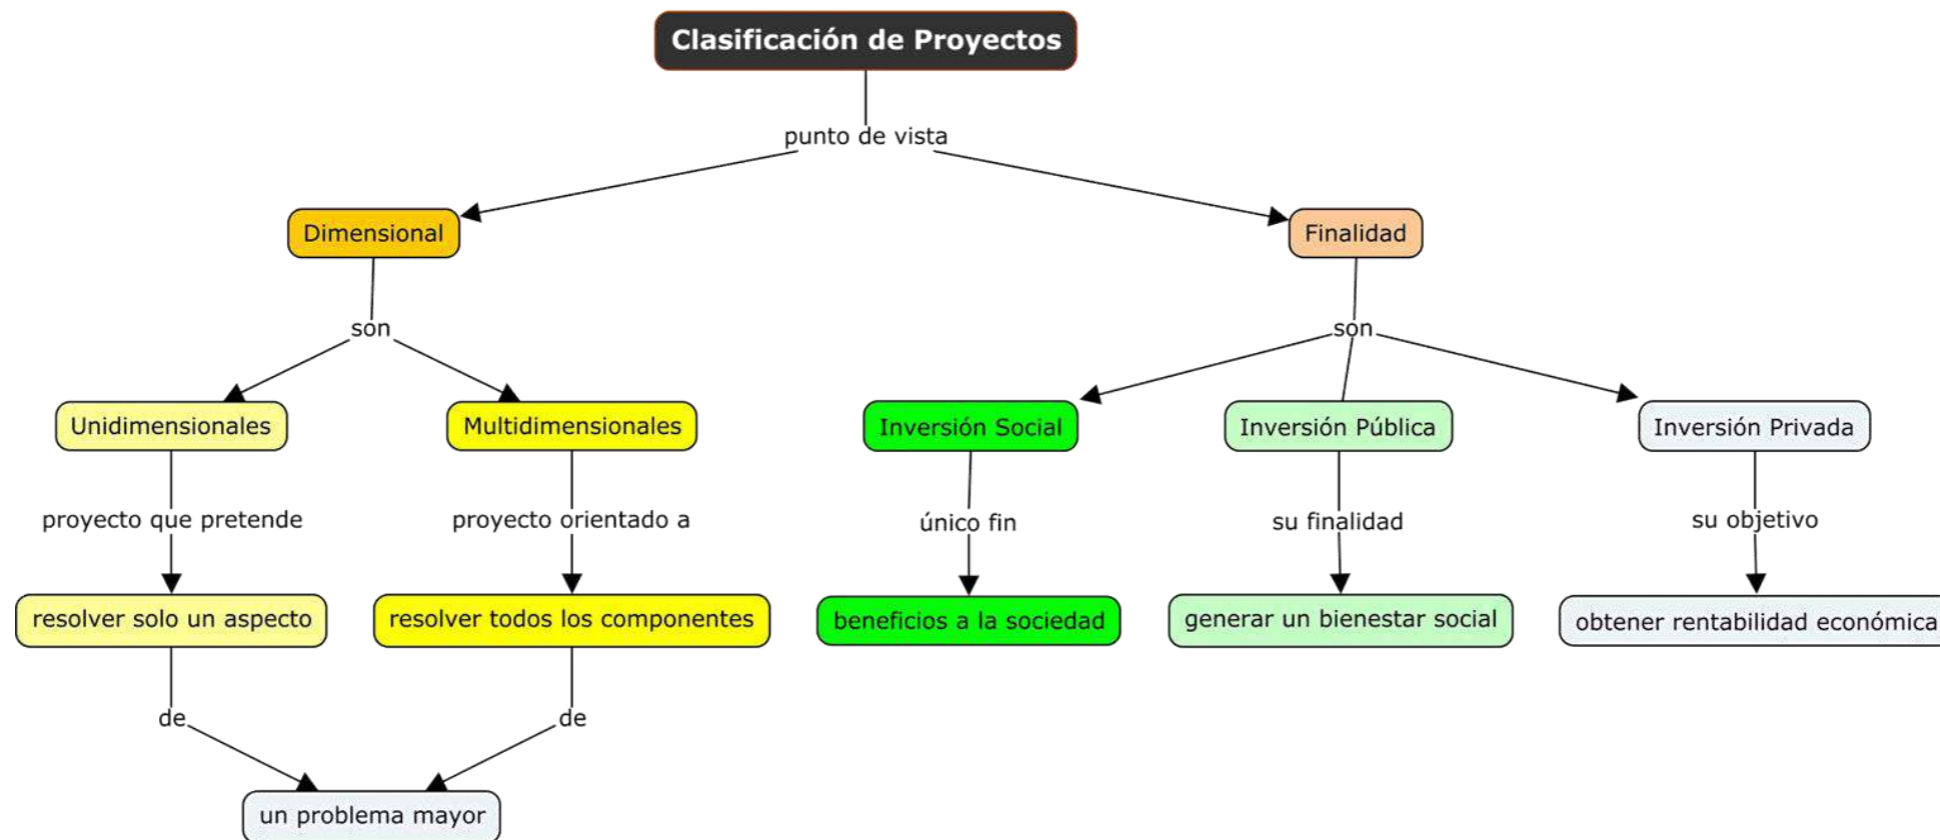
Clasificación de Proyectos

punto de vista

Dimensional

son

Unidimensionales

proyecto que pretende

resolver solo un aspecto

de

Multidimensionales

proyecto orientado a

resolver todos los componentes

de

un problema mayor

Finalidad

son

Inversión Social

único fin

beneficios a la sociedad

Inversión Pública

su finalidad

generar un bienestar social

Inversión Privada

su objetivo

obtener rentabilidad económica